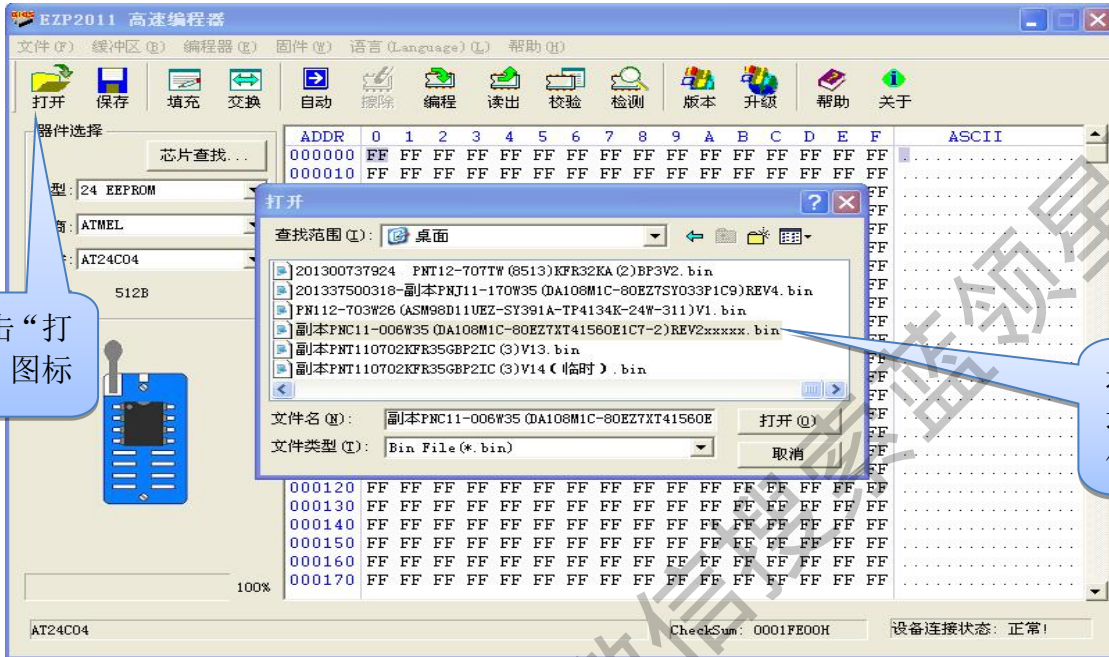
EZP2011 高速编程器

文件(F) 缓冲区(B) 编程器(E) 固件(W) 语言(Language)(L) 帮助(H)

打开 保存 填充 交换 自动 擦除 编程 读出 校验 检测 版本 升级 帮助 关于

器件选择
芯片查找...
型: 24 EEPROM
商: ATMEL
: AT24C04
512B

击"打
图标

100%

| ADDR | 0 | 1 | 2 | 3 | 4 | 5 | 6 | 7 | 8 | 9 | A | B | C | D | E | F | ASCII |
|---|---|---|---|---|---|---|---|---|---|---|---|---|---|---|---|---|---|
| 000000 | FF | FF | FF | FF | FF | FF | FF | FF | FF | FF | FF | FF | FF | FF | FF | FF | ................ |
| 000010 | FF | FF | FF | FF | FF | FF | FF | FF | FF | FF | FF | FF | FF | FF | FF | FF | ................ |
| 000120 | FF | FF | FF | FF | FF | FF | FF | FF | FF | FF | FF | FF | FF | FF | FF | FF | ................ |
| 000130 | FF | FF | FF | FF | FF | FF | FF | FF | FF | FF | FF | FF | FF | FF | FF | FF | ................ |
| 000140 | FF | FF | FF | FF | FF | FF | FF | FF | FF | FF | FF | FF | FF | FF | FF | FF | ................ |
| 000150 | FF | FF | FF | FF | FF | FF | FF | FF | FF | FF | FF | FF | FF | FF | FF | FF | ................ |
| 000160 | FF | FF | FF | FF | FF | FF | FF | FF | FF | FF | FF | FF | FF | FF | FF | FF | ................ |
| 000170 | FF | FF | FF | FF | FF | FF | FF | FF | FF | FF | FF | FF | FF | FF | FF | FF | ................ |

打开
查找范围(I): 桌面
201300737924 PNT12-707TW(8513)KFR32KA(2)BP3V2.bin
201337500318-副本PNJ11-170W35(DA108M1C-80EZ7SY033P1C9)REV4.bin
PN112-703W26(ASM98D11UEZ-SY391A-TP4134K-24W-311)V1.bin
副本PNC11-006W35(DA108M1C-80EZ7XT41560E1C7-2)REV2xxxxx.bin
副本PNT110702KFR35GBP2IC(3)V13.bin
副本PNT110702KFR35GBP2IC(3)V14(临时).bin
文件名(N): 副本PNC11-006W35(DA108M1C-80EZ7XT41560E
文件类型(T): Bin File(*.bin)
打开(O)
取消

AT24C04
CheckSum: 0001FE00H
设备连接状态: 正常!